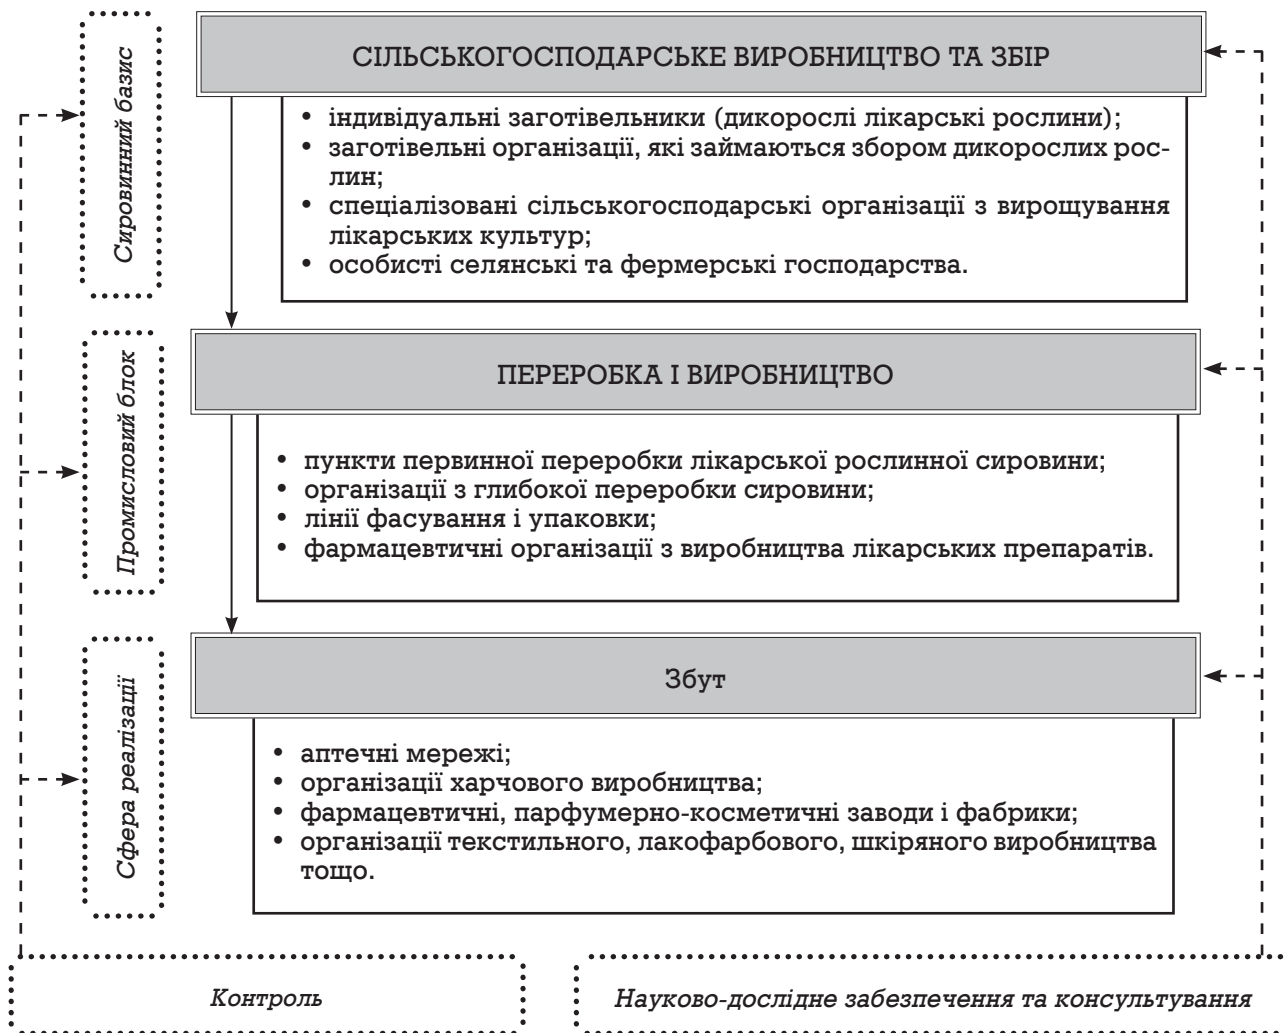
Сировинний базис

СІЛЬСЬКОГОСПОДАРСЬКЕ ВИРОБНИЦТВО ТА ЗБІР

• індивідуальні заготівельники (дикорослі лікарські рослини);
• заготівельні організації, які займаються збором дикорослих рослин;
• спеціалізовані сільськогосподарські організації з вирощування лікарських культур;
• особисті селянські та фермерські господарства.

Промисловий блок

ПЕРЕРОБКА І ВИРОБНИЦТВО

• пункти первинної переробки лікарської рослинної сировини;
• організації з глибокої переробки сировини;
• лінії фасування і упаковки;
• фармацевтичні організації з виробництва лікарських препаратів.

Сфера реалізації

Збут

• аптечні мережі;
• організації харчового виробництва;
• фармацевтичні, парфумерно-косметичні заводи і фабрики;
• організації текстильного, лакофарбового, шкіряного виробництва тощо.

Контроль

Науково-дослідне забезпечення та консультування